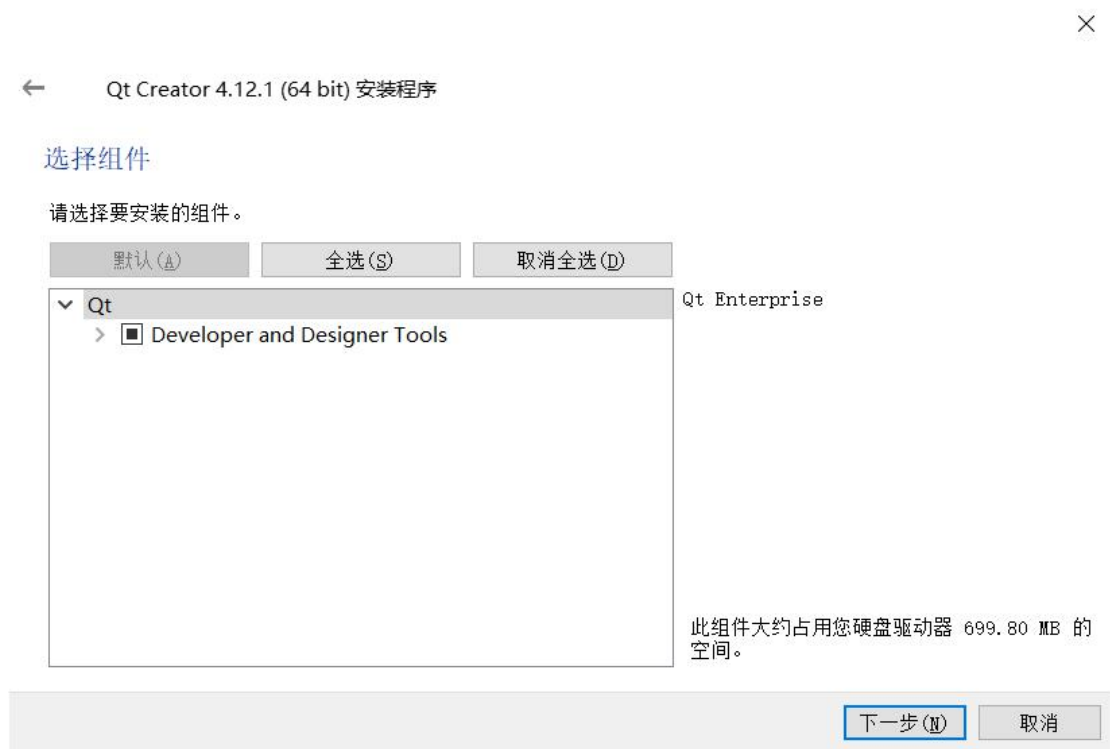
×

←

Qt Creator 4.12.1 (64 bit) 安装程序

选择组件

请选择要安装的组件。

默认(A)
全选(S)
取消全选(D)

Qt
Developer and Designer Tools

Qt Enterprise

此组件大约占用您硬盘驱动器 699.80 MB 的空间。

下一步(N)
取消